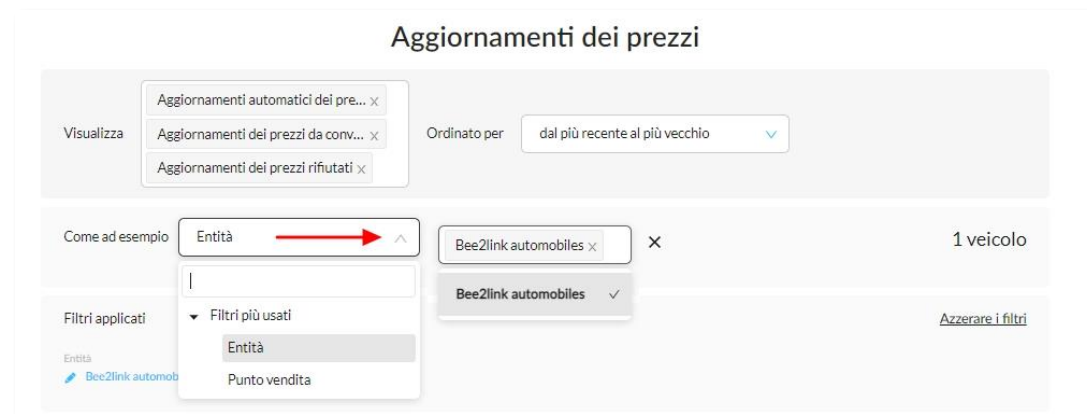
Aggiornamenti dei prezzi

Visualizza
Aggiornamenti automatici dei pre... x
Aggiornamenti dei prezzi da conv... x
Aggiornamenti dei prezzi rifiutati x

Ordinato per
dal più recente al più vecchio

Come ad esempio
Entità
Bee2link automobiles x
X
1 veicolo

Bee2link automobiles ✓

Filtri applicati
Filtri più usati
Entità
Punto vendita
Entità
Bee2link automob

Azzerare i filtri